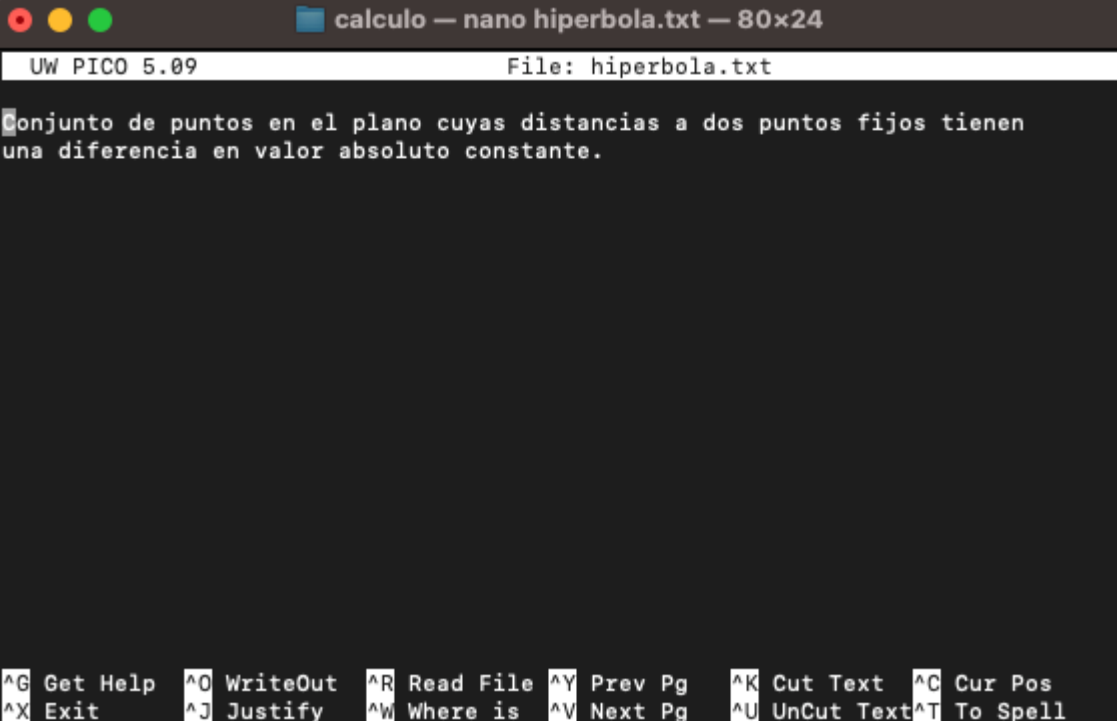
calculo — nano hiperbola.txt — 80×24

UW PICO 5.09 File: hiperbola.txt

Conjunto de puntos en el plano cuyas distancias a dos puntos fijos tienen una diferencia en valor absoluto constante.

^G Get Help ^O WriteOut ^R Read File ^Y Prev Pg ^K Cut Text ^C Cur Pos
^X Exit ^J Justify ^W Where is ^V Next Pg ^U UnCut Text ^T To Spell